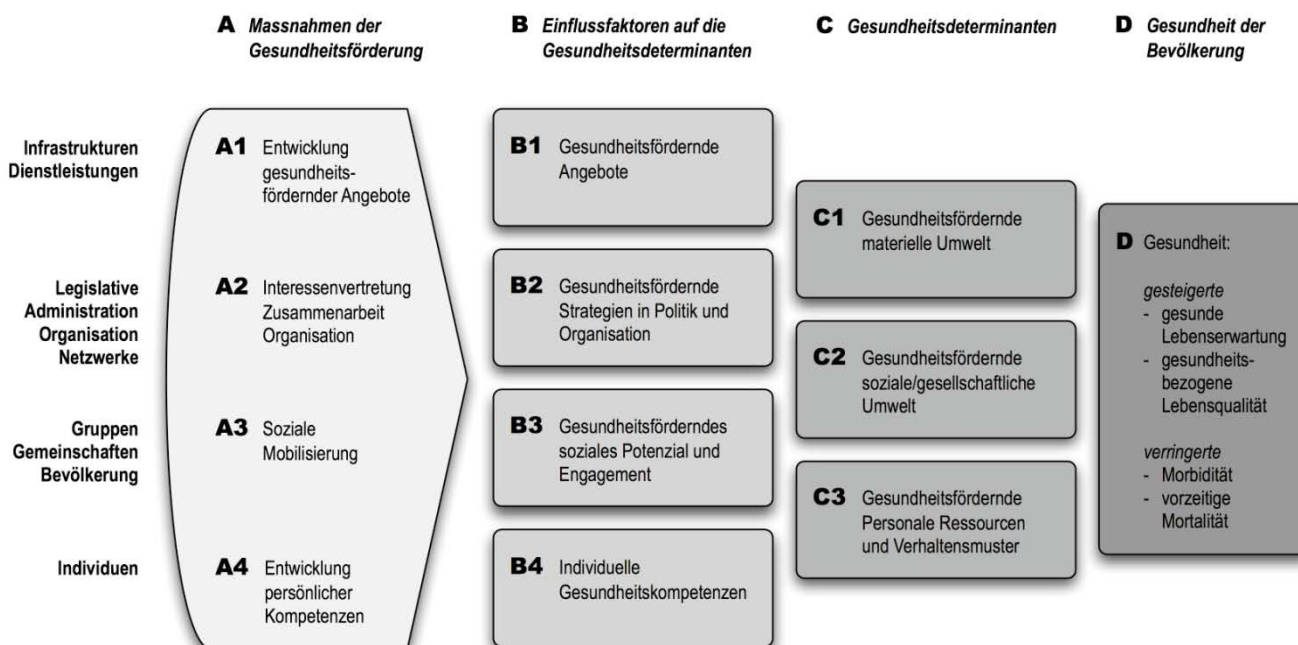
A Massnahmen der Gesundheitsförderung

B Einflussfaktoren auf die Gesundheitsdeterminanten

C Gesundheitsdeterminanten

D Gesundheit der Bevölkerung

Infrastrukturen
Dienstleistungen

Legislative
Administration
Organisation
Netzwerke

Gruppen
Gemeinschaften
Bevölkerung

Individuen

A1 Entwicklung gesundheitsfördernder Angebote

A2 Interessenvertretung Zusammenarbeit Organisation

A3 Soziale Mobilisierung

A4 Entwicklung persönlicher Kompetenzen

B1 Gesundheitsfördernde Angebote

B2 Gesundheitsfördernde Strategien in Politik und Organisation

B3 Gesundheitsförderndes soziales Potenzial und Engagement

B4 Individuelle Gesundheitskompetenzen

C1 Gesundheitsfördernde materielle Umwelt

C2 Gesundheitsfördernde soziale/gesellschaftliche Umwelt

C3 Gesundheitsfördernde Personale Ressourcen und Verhaltensmuster

D Gesundheit:

gesteigerte
- gesunde Lebenserwartung
- gesundheitsbezogene Lebensqualität

verringerte
- Morbidität
- vorzeitige Mortalität